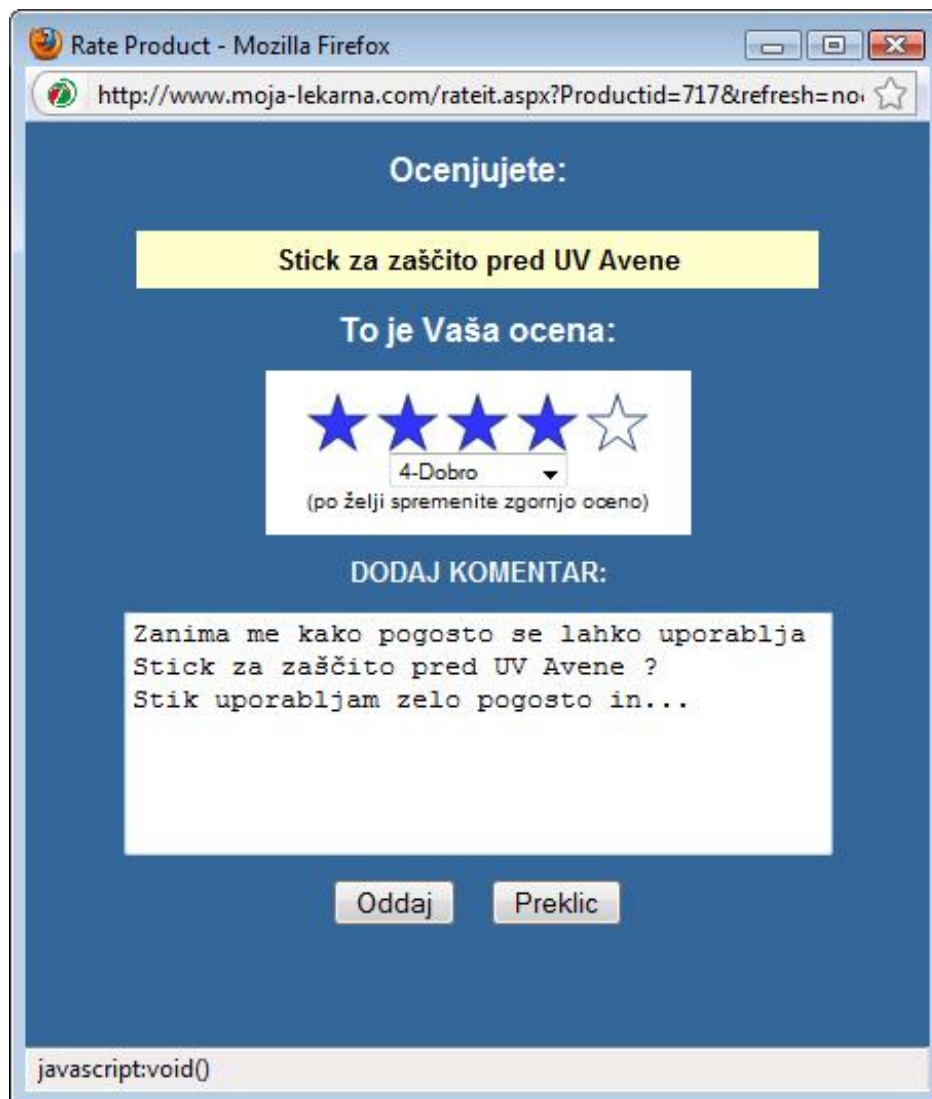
Rate Product - Mozilla Firefox

http://www.moja-lekarna.com/rateit.aspx?Productid=717&refresh=no

Ocenjujete:

Stick za zaščito pred UV Avene

To je Vaša ocena:

4-Dobro

(po želji spremenite zgornjo oceno)

DODAJ KOMENTAR:

Zanima me kako pogosto se lahko uporablja Stick za zaščito pred UV Avene ?
Stik uporabljam zelo pogosto in...

Oddaj Preklic

javascript:void()